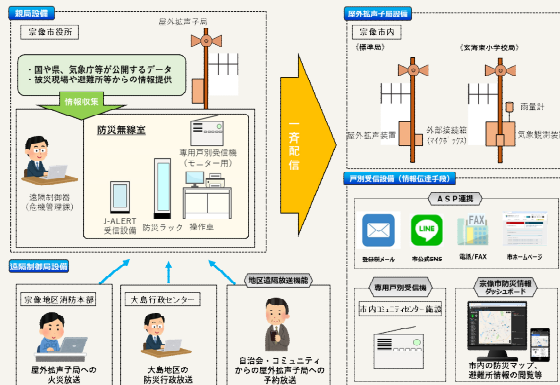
親局設備

宗像市役所

屋外拡声子局

・国や県、気象庁等が公開するデータ
・被災現場や避難所等からの情報提供

情報収集

防災無線室

専用戸別受信機（モニター用）

遠隔制御器（危機管理課）

J-ALERT受信設備

防災ラック

操作卓

一斉配信

屋外拡声子局設備

宗像市内

（標準型）

（玄海東小学校局）

屋外拡声装置

外部接続箱（マイクジャック）

雨量計

気象観測装置

戸別受信設備（情報伝達手段）

ＡＳＰ連携

登録制メール

LINE

市公式SNS

FAX

電話/FAX

市ホームページ

専用戸別受信機

市内コミュニティセンター他（設置）

宗像市防災情報ダッシュボード

市内の防災マップ、避難所情報の閲覧等

遠隔制御局設備

宗像地区消防本部

屋外拡声子局への火災放送

大島行政センター

大島地区の防災行政放送

地区遠隔放送機器

自治会・コミュニティからの屋外拡声子局への予約放送